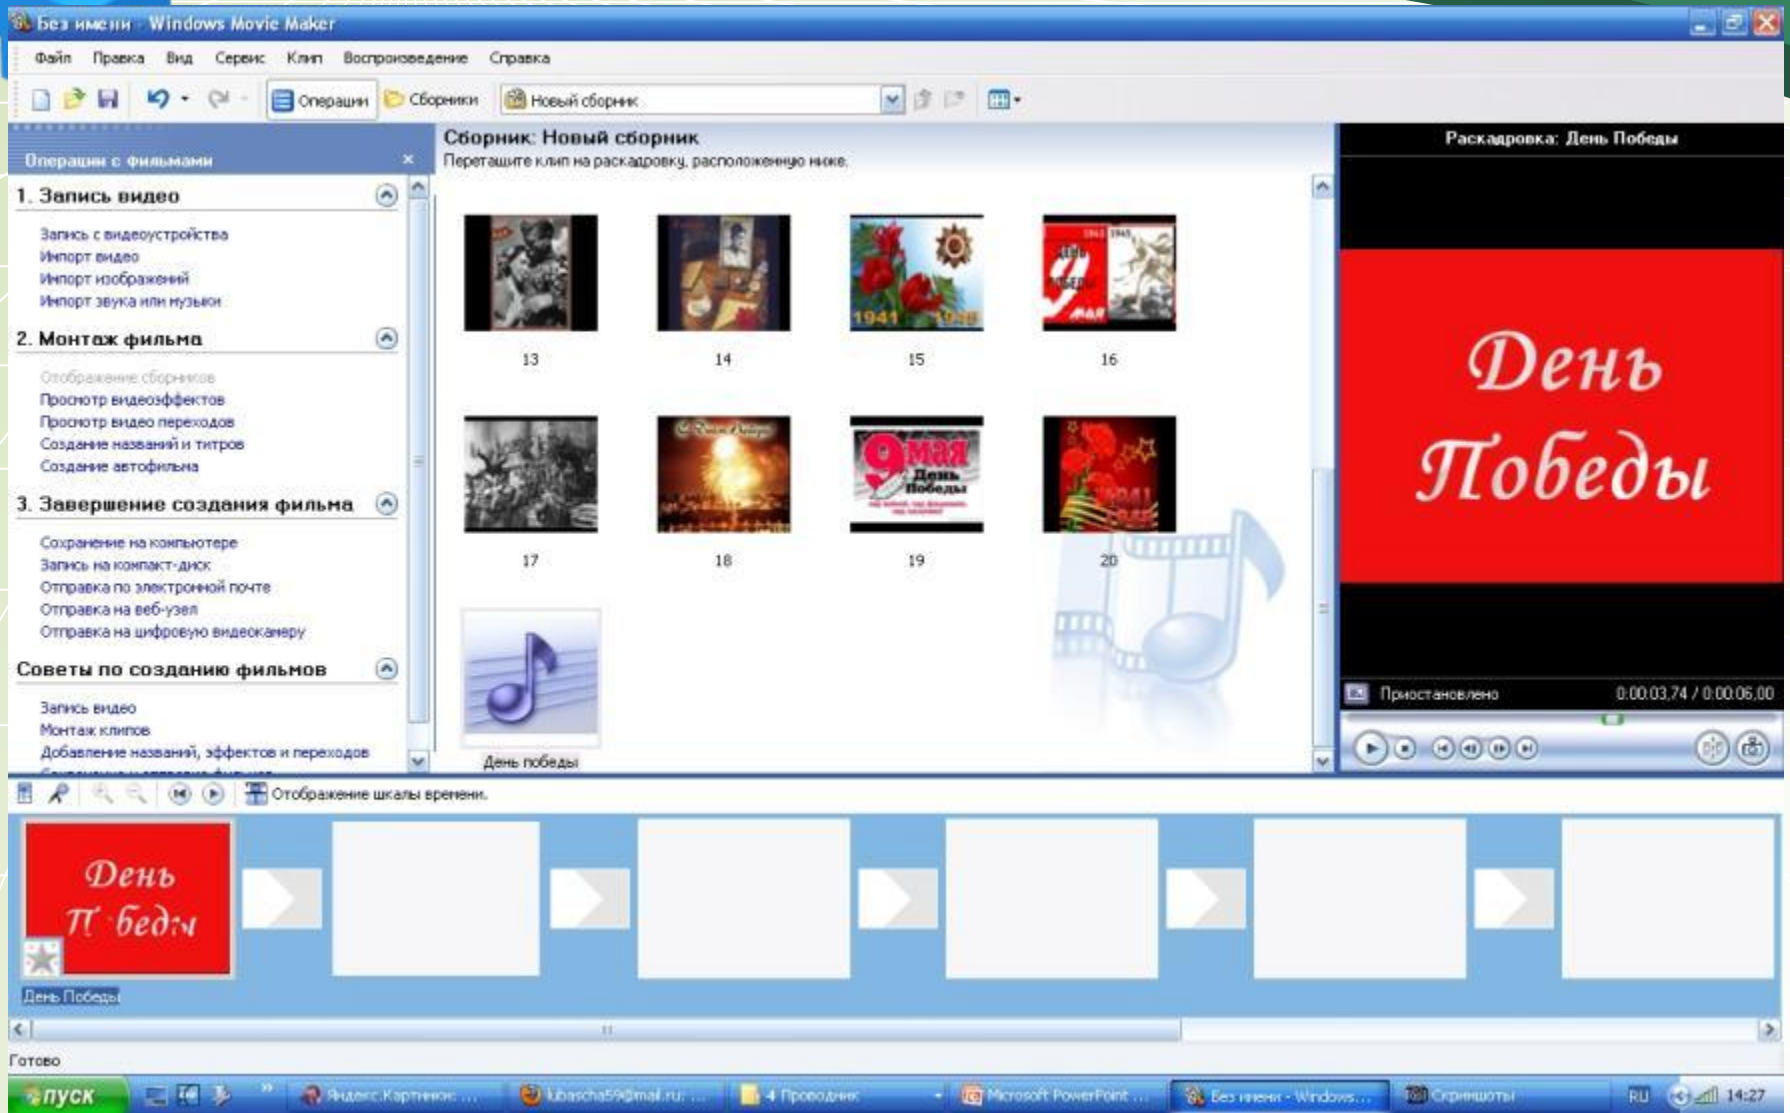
Без имени - Windows Movie Maker

Файл Правка Вид Сервис Клип Воспроизведение Справка

Операции Сборники Новый сборник

Операции с фильмами

1. Запись видео

Запись с видеоустройства
Импорт видео
Импорт изображений
Импорт звука или музыки

2. Монтаж фильма

Отображение сборников
Просмотр видеоэффектов
Просмотр видео переходов
Создание названий и титров
Создание автофильма

3. Завершение создания фильма

Сохранение на компьютере
Запись на компакт-диск
Отправка по электронной почте
Отправка на веб-узел
Отправка на цифровую видеокамеру

Советы по созданию фильмов

Запись видео
Монтаж клипов
Добавление названий, эффектов и переходов

Сборник: Новый сборник
Перетащите клип на раскадровку, расположенную ниже.

13 14 15 16
17 18 19 20
День победы

Раскадровка: День Победы

День Победы

Приостановлено 0:00:03,74 / 0:00:06,00

Отображение шкалы времени

День Победы

День Победы

Готово

пуск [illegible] Яндекс.Картинки: ... lubascha59@mail.ru: ... 4 Проводник Microsoft PowerPoint ... Без имени - Windows... Скриншоты RU 14:27